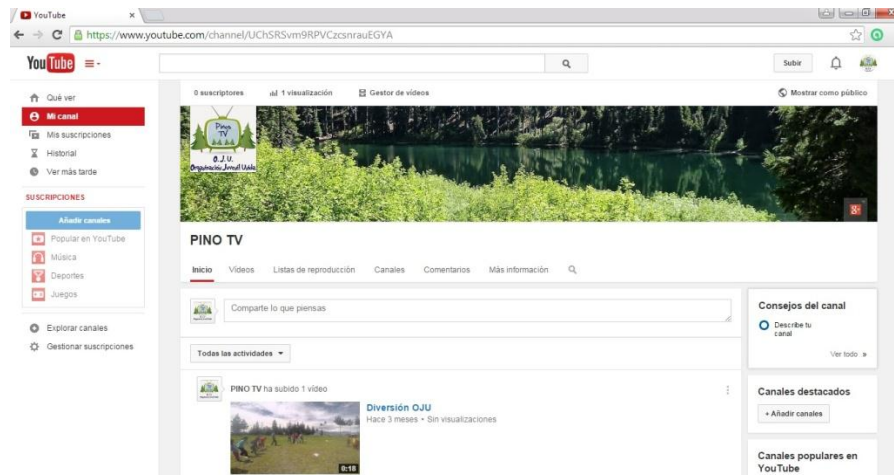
YouTube ×

https://www.youtube.com/channel/UChSRSvm9RPVCzcsnrauEGYA

YouTube

Subir

Qué ver
Mi canal
Mis suscripciones
Historial
Ver más tarde

SUSCRIPCIONES
Añadir canales
Popular en YouTube
Música
Deportes
Juegos

Explorar canales
Gestionar suscripciones

0 suscriptores
1 visualización
Gestor de vídeos
Mostrar como público

Pino TV
O.J.U.
Organización Juvenil Unida

PINO TV

Inicio
Vídeos
Listas de reproducción
Canales
Comentarios
Más información

Comparte lo que piensas

Todas las actividades

PINO TV ha subido 1 vídeo
Diversión OJU
Hace 3 meses • Sin visualizaciones
0:18

Consejos del canal
Describe tu canal
Ver todo »

Canales destacados
+ Añadir canales

Canales populares en YouTube